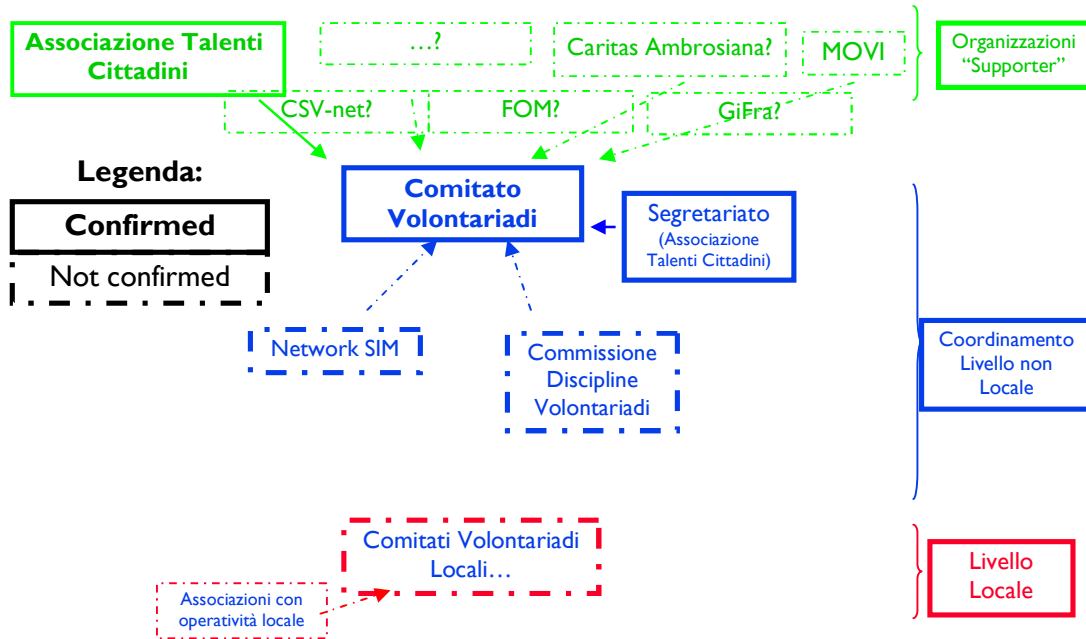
Associazione Talenti Cittadini

…?

Caritas Ambrosiana?

MOVI

Organizzazioni "Supporter"

CSV-net?

FOM?

GiFra?

Legenda:

Confirmed

Not confirmed

Comitato Volontariadi

Segretariato (Associazione Talenti Cittadini)

Network SIM

Commissione Discipline Volontariadi

Coordinamento Livello non Locale

Comitati Volontariadi Locali…

Associazioni con operatività locale

Livello Locale